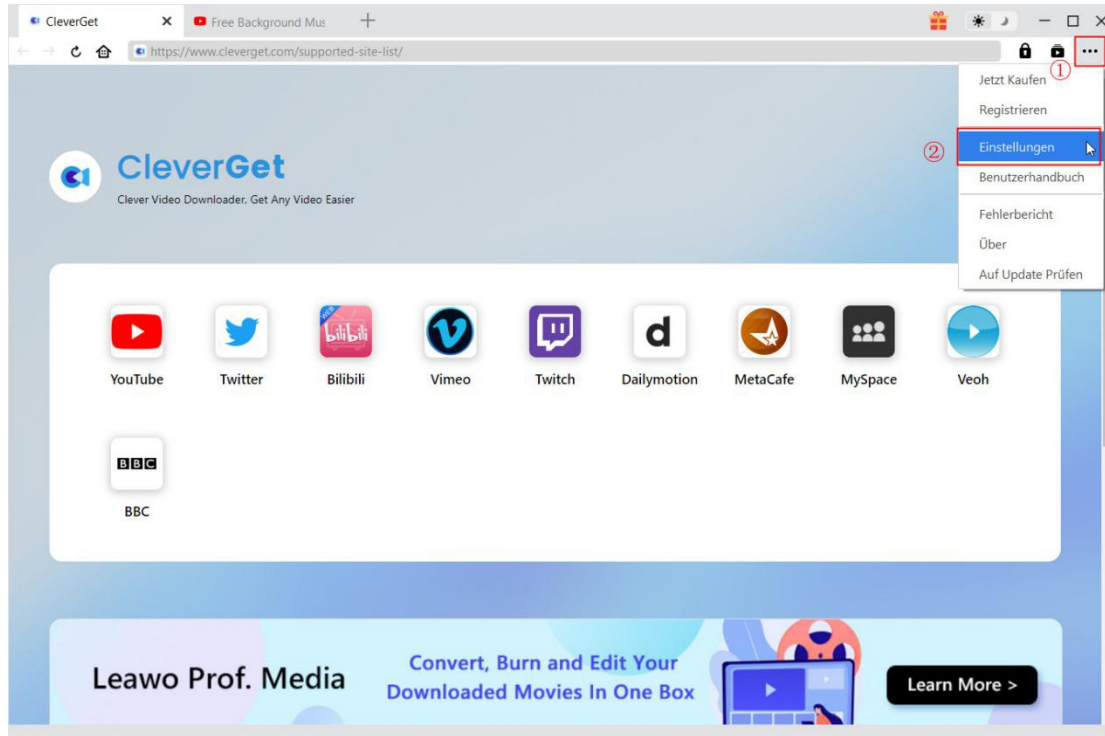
CleverGet
Free Background Mus
https://www.cleverget.com/supported-site-list/
①
Jetzt Kaufen
Registrieren
②
Einstellungen
Benutzerhandbuch
Fehlerbericht
Über
Auf Update Prüfen

CleverGet
Clever Video Downloader, Get Any Video Easier

YouTube
Twitter
Bilibili
Vimeo
Twitch
Dailymotion
MetaCafe
MySpace
Veoh
BBC
BBC

Leawo Prof. Media
Convert, Burn and Edit Your Downloaded Movies In One Box
Learn More >